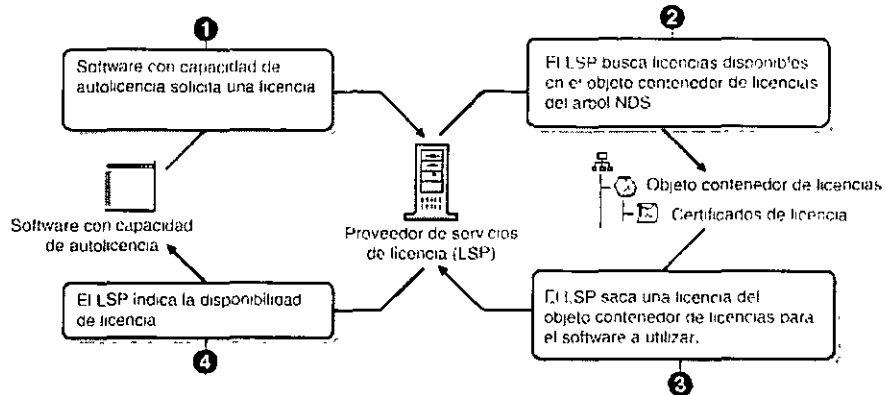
1

Software con capacidad de autolicencia solicita una licencia

2

El LSP busca licencias disponibles en el objeto contenedor de licencias del arbol NDS

Software con capacidad de autolicencia

Proveedor de servicios de licencia (LSP)

Objeto contenedor de licencias

Certificados de licencia

El LSP indica la disponibilidad de licencia

4

El LSP saca una licencia del objeto contenedor de licencias para el software a utilizar.

3